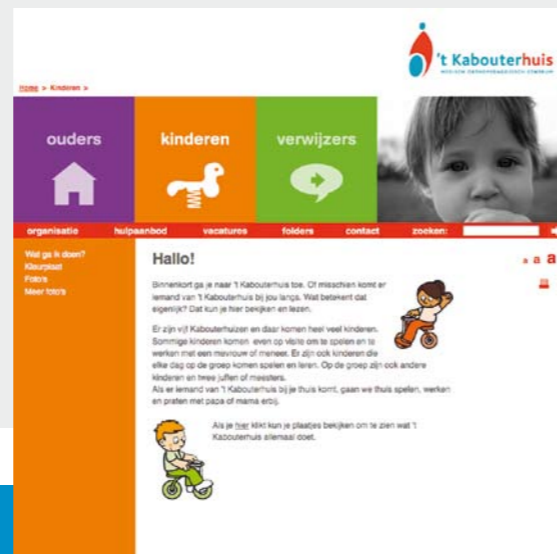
't Kabouterhuis

MEDISCH ORTHOPEDAGOGISCH CENTRUM

Home > Kinderen >

ouders

kinderen

verwijzers

organisatie hulpaanbod vacatures folders contact zoeken:

Wat ga ik doen?
Kleurplaat
Foto's
Meer foto's

Hallo!

a a a

Binnenkort ga je naar 't Kabouterhuis toe. Of misschien komt er iemand van 't Kabouterhuis bij jou langs. Wat betekent dat eigenlijk? Dat kun je hier bekijken en lezen.

Er zijn vijf Kabouterhuizen en daar komen heel veel kinderen. Sommige kinderen komen even op visite om te spelen en te werken met een mevrouw of meneer. Er zijn ook kinderen die elke dag op de groep komen spelen en leren. Op de groep zijn ook andere kinderen en twee juffen of meesters.
Als er iemand van 't Kabouterhuis bij je thuis komt, gaan we thuis spelen, werken en praten met papa of mama erbij.

Als je hier klikt kun je plaatjes bekijken om te zien wat 't Kabouterhuis allemaal doet.